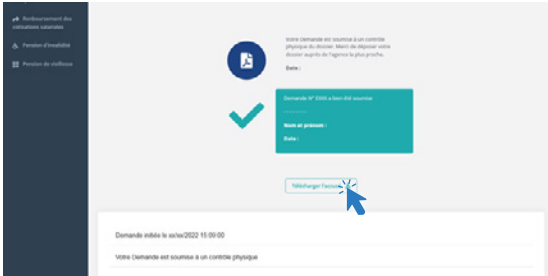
Remboursement des cotisations salariales

Pension d'invalidité

Pension de vieillesse

Votre Demande est soumise à un contrôle physique du dossier. Merci de déposer votre dossier auprès de l'agence la plus proche.

Date :

Demande N° XXXX a bien été soumise

Nom et prénom :

Date :

Télécharger l'accus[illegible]

Demande initiée le xx/xx/2022 15:00:00

Votre Demande est soumise à un contrôle physique